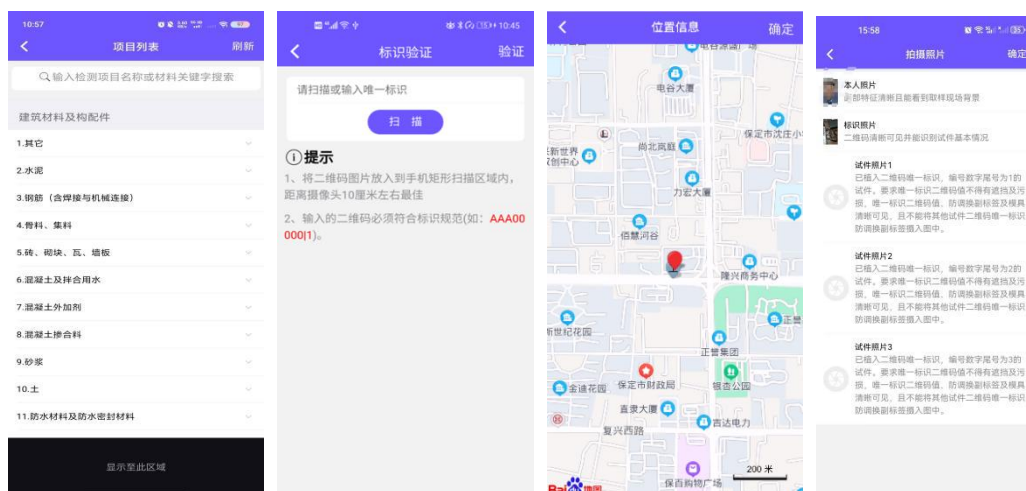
10:57

项目列表 刷新

输入检测项目名称或材料关键字搜索

建筑材料及构配件

1.其它

2.水泥

3.钢筋（含焊接与机械连接）

4.骨料、集料

5.砖、砌块、瓦、墙板

6.混凝土及拌合用水

7.混凝土外加剂

8.混凝土掺合料

9.砂浆

10.土

11.防水材料及防水密封材料

显示至此区域

10:45

标识验证 验证

请扫描或输入唯一标识

扫描

①提示

1、将二维码图片放入到手机矩形扫描区域内，距离摄像头10厘米左右最佳

2、输入的二维码必须符合标识规范(如：AAA00000|1)。

位置信息 确定

电信大厦

保定市沈庄小

新世界 中心

尚北高庭

力宏大厦

信慧河谷

隆兴商务中心

新世纪花园

正誉集团

正誉

金迪花园

保定市财政局

银金公园

直隶大厦

吉达电力

复兴西路

保百购物广场

200 米

Bai 地图

15:58

拍摄照片 确定

本人照片

刷脸特征清晰且能看到取样现场背景

标识照片

二维码清晰可见并能识别试件基本情况

试件照片1

已植入二维码唯一标识，编号数字尾号为1的试件，要求唯一标识二维码值不得有遮挡及污损，唯一标识二维码值、防调换副标签及模具清晰可见，且不能将其他试件二维码唯一标识防调换副标签摄入图中。

试件照片2

已植入二维码唯一标识，编号数字尾号为2的试件，要求唯一标识二维码值不得有遮挡及污损，唯一标识二维码值、防调换副标签及模具清晰可见，且不能将其他试件二维码唯一标识防调换副标签摄入图中。

试件照片3

已植入二维码唯一标识，编号数字尾号为3的试件，要求唯一标识二维码值不得有遮挡及污损，唯一标识二维码值、防调换副标签及模具清晰可见，且不能将其他试件二维码唯一标识防调换副标签摄入图中。